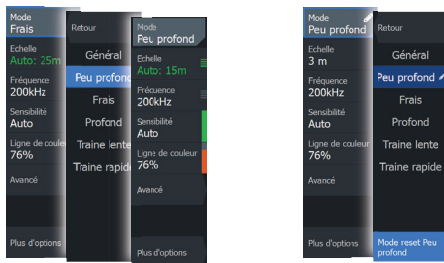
Mode
Frais
Echelle
Auto: 25m
Fréquence
200kHz
Sensibilité
Auto
Ligne de couleur
76%
Avancé
Plus d'options

Retour
Général
Peu profond
Frais
Profond
Traine lente
Traine rapide

Mode
Peu profond
Echelle
Auto: 15m
Fréquence
200kHz
Sensibilité
Auto
Ligne de couleur
76%
Avancé
Plus d'options

Mode
Peu profond
Echelle
3 m
Fréquence
200kHz
Sensibilité
Auto
Ligne de couleur
76%
Avancé
Plus d'options

Retour
Général
Peu profond
Frais
Profond
Traine lente
Traine rapide
Mode reset Peu profond